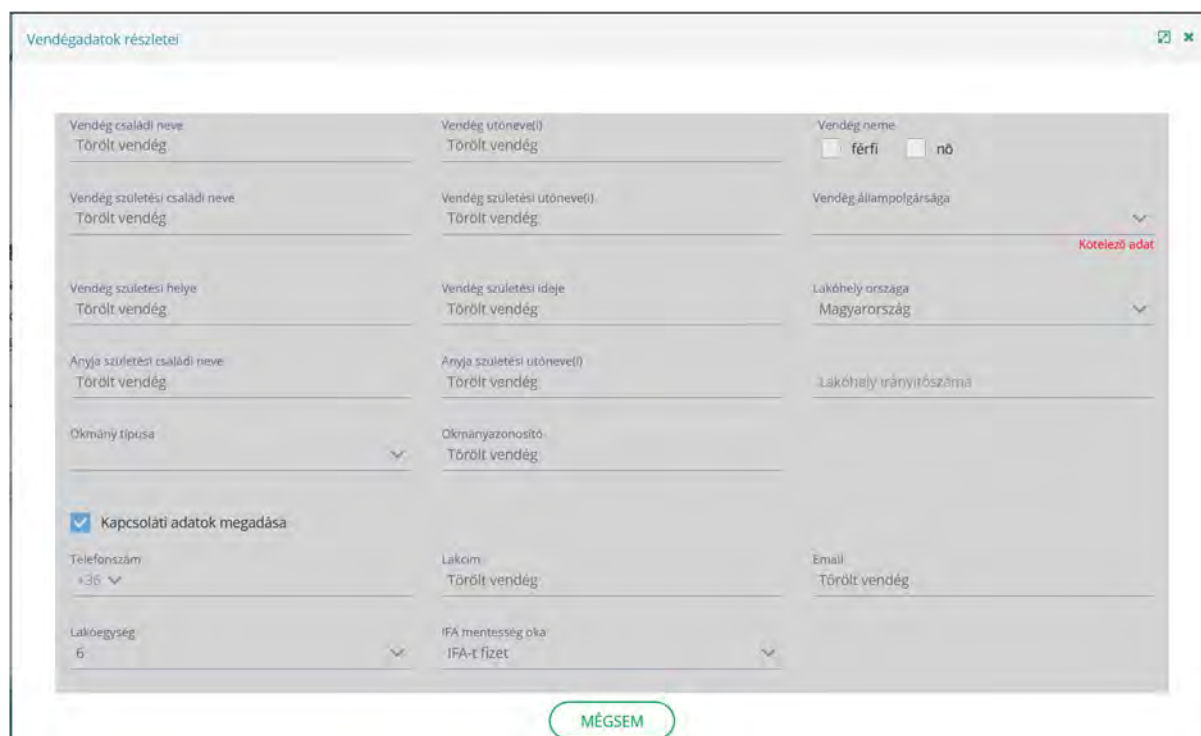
Vendégadatok részletei

Vendég családi neve
Törölt vendég

Vendég utóneve(i)
Törölt vendég

Vendég neme
férfi
nő

Vendég születési családi neve
Törölt vendég

Vendég születési utóneve(i)
Törölt vendég

Vendég állampolgársága
Kötelező adat

Vendég születési helye
Törölt vendég

Vendég születési ideje
Törölt vendég

Lakóhely országa
Magyarország

Anyja születési családi neve
Törölt vendég

Anyja születési utóneve(i)
Törölt vendég

Lakóhely irányítószáma

Okmány típusa

Okmányazonosító
Törölt vendég

Kapcsolati adatok megadása

Telefonszám
+36

Lakcím
Törölt vendég

Email
Törölt vendég

Lakóegység
6

IFA mentesség oka
IFA-t fizet

MÉGSEM